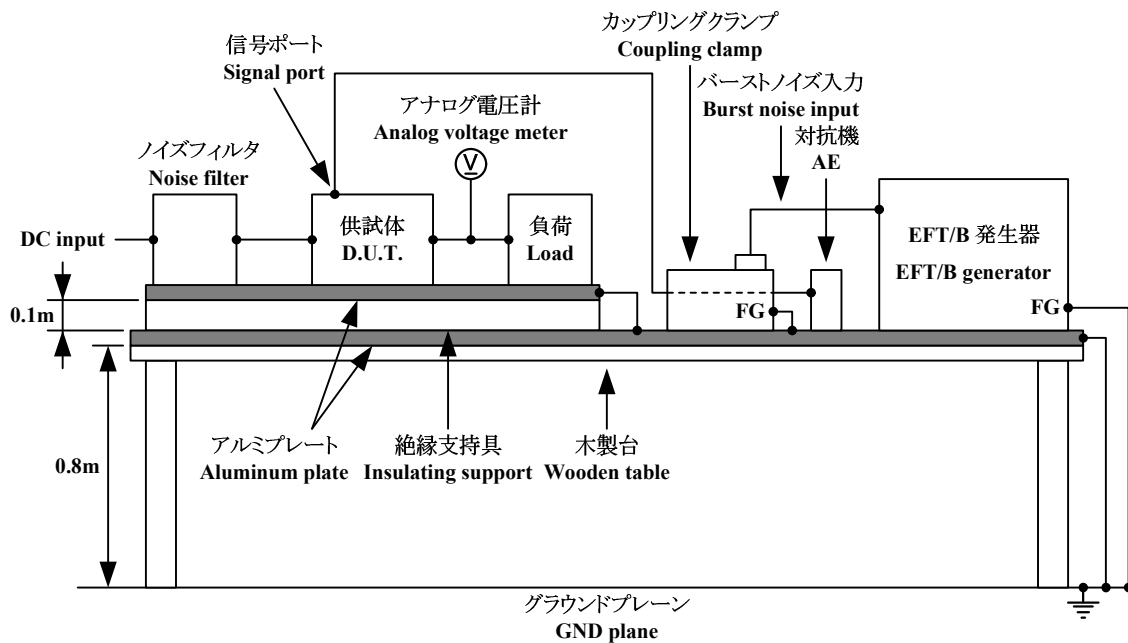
カップリングクランプ
Coupling clamp

信号ポート
Signal port

バーストノイズ入力
Burst noise input

アナログ電圧計
Analog voltage meter

対抗機
AE

ノイズフィルタ
Noise filter

V

DC input

供試体
D.U.T.

負荷
Load

EFT/B 発生器
EFT/B generator

0.1m

FG

FG

0.8m

アルミプレート
Aluminum plate

絶縁支持具
Insulating support

木製台
Wooden table

グラウンドプレーン
GND plane